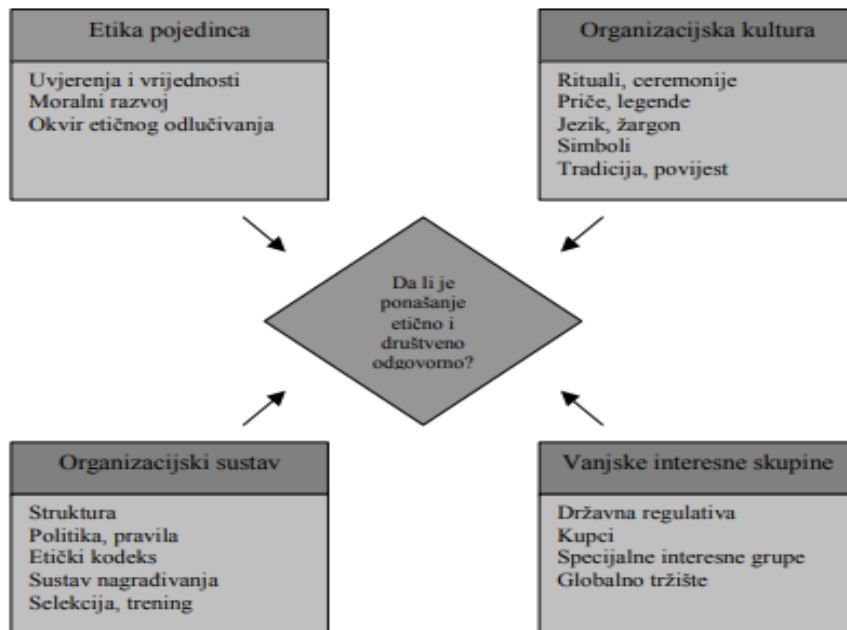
Etika pojedinca

Uvjerenja i vrijednosti
Moralni razvoj
Okvir etičnog odlučivanja

Organizacijska kultura

Rituali, ceremonije
Priče, legende
Jezik, žargon
Simboli
Tradicija, povijest

Da li je ponašanje etično i društveno odgovorno?

Organizacijski sustav

Struktura
Politika, pravila
Etički kodeks
Sustav nagrađivanja
Selekcija, trening

Vanjske interesne skupine

Državna regulativa
Kupci
Specijalne interesne grupe
Globalno tržište